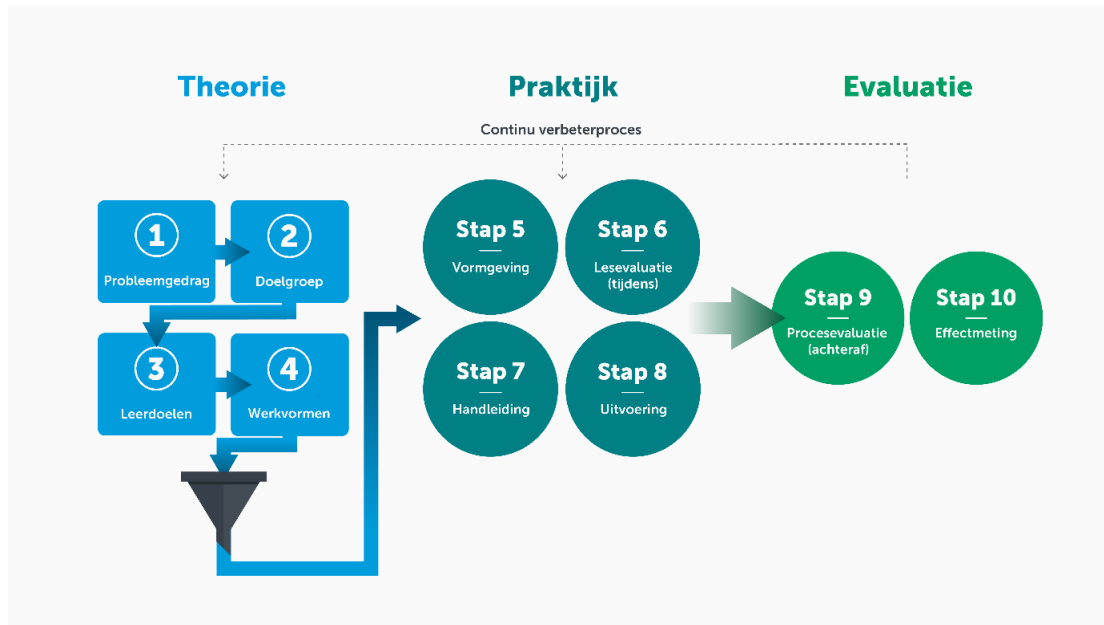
Theorie

Praktijk

Evaluatie

Continu verbeterproces

1
Probleemgedrag

2
Doelgroep

3
Leerdoelen

4
Werkvormen

Stap 5
Vormgeving

Stap 6
Lesevaluatie (tijdens)

Stap 7
Handleiding

Stap 8
Uitvoering

Stap 9
Procesevaluatie (achteraf)

Stap 10
Effectmeting